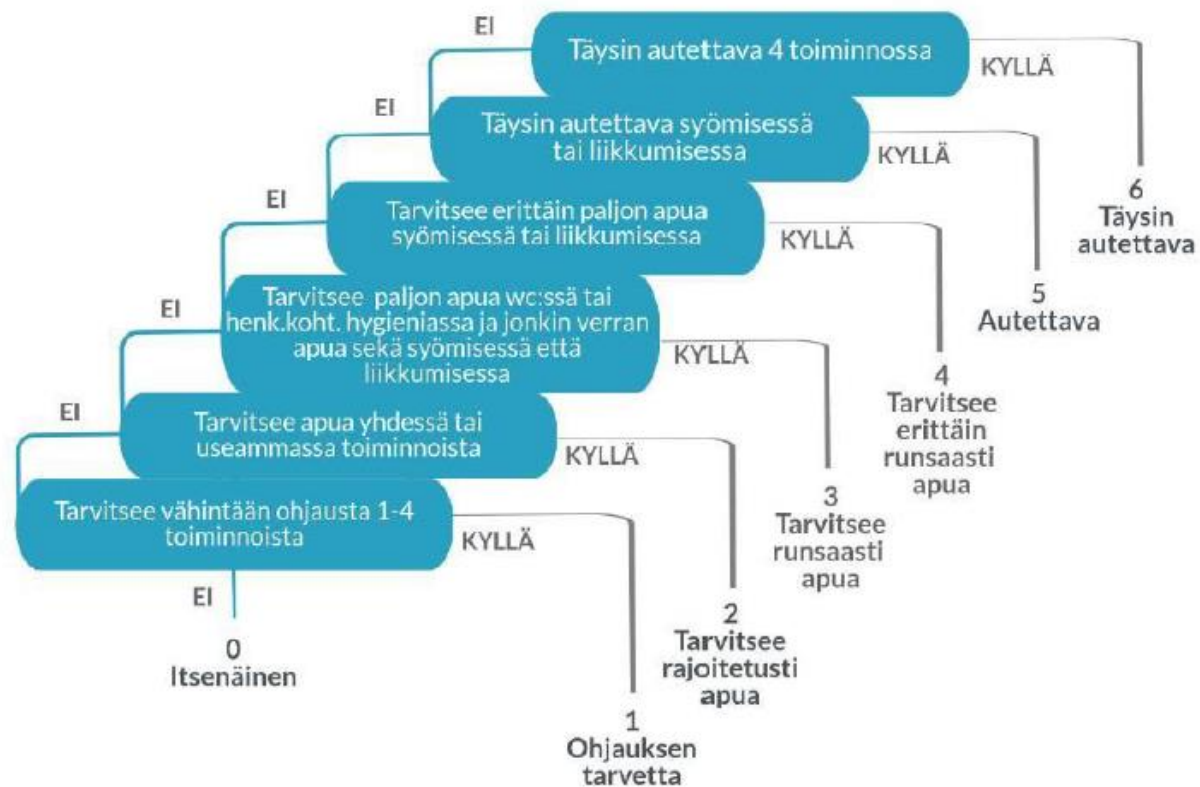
EI

Täysin autettava 4 toiminnossa

KYLLÄ

EI

Täysin autettava syömisessä tai liikkumisessa

KYLLÄ

EI

Tarvitsee erittäin paljon apua syömisessä tai liikkumisessa

KYLLÄ

EI

Tarvitsee paljon apua wc:ssä tai henk.koht. hygieniassa ja jonkin verran apua sekä syömisessä että liikkumisessa

KYLLÄ

EI

Tarvitsee apua yhdessä tai useammassa toiminnoista

KYLLÄ

Tarvitsee vähintään ohjausta 1-4 toiminnoista

KYLLÄ

EI

6
Täysin autettava

5
Autettava

4
Tarvitsee erittäin runsaasti apua

3
Tarvitsee runsaasti apua

2
Tarvitsee rajoitetusti apua

1
Ohjauksen tarvetta

0
Itsenäinen